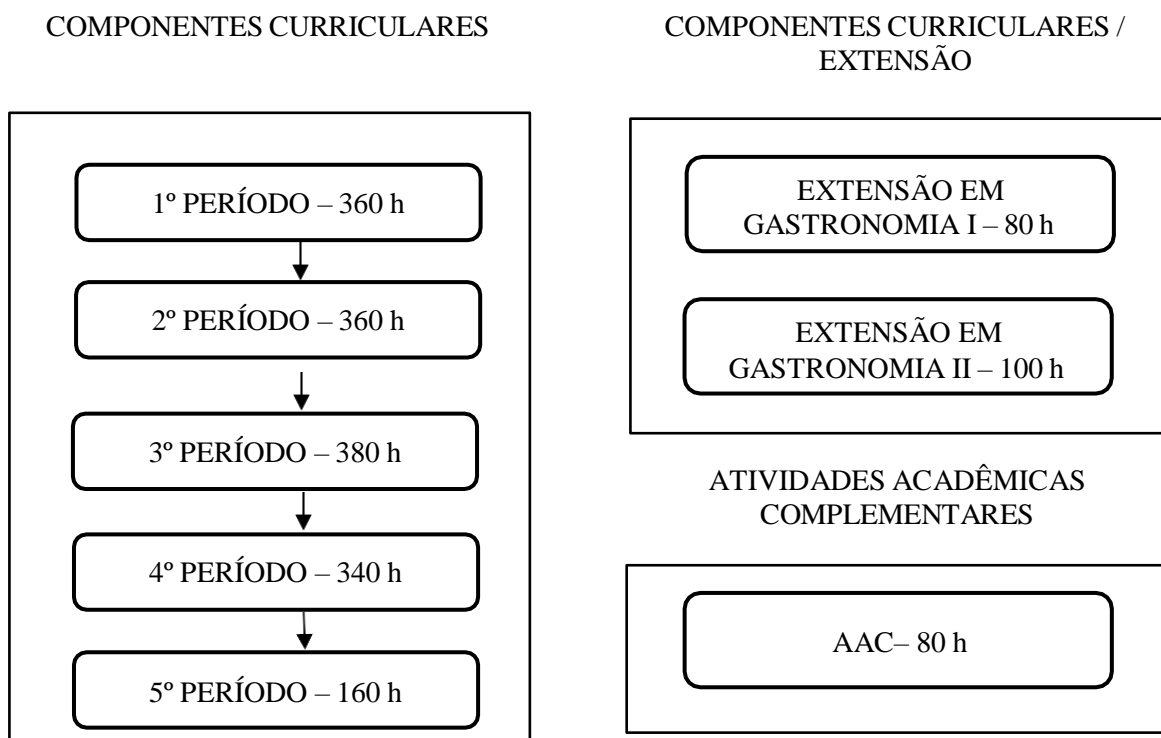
COMPONENTES CURRICULARES

1º PERÍODO – 360 h

2º PERÍODO – 360 h

3º PERÍODO – 380 h

4º PERÍODO – 340 h

5º PERÍODO – 160 h

COMPONENTES CURRICULARES / EXTENSÃO

EXTENSÃO EM GASTRONOMIA I – 80 h

EXTENSÃO EM GASTRONOMIA II – 100 h

ATIVIDADES ACADÊMICAS COMPLEMENTARES

AAC– 80 h